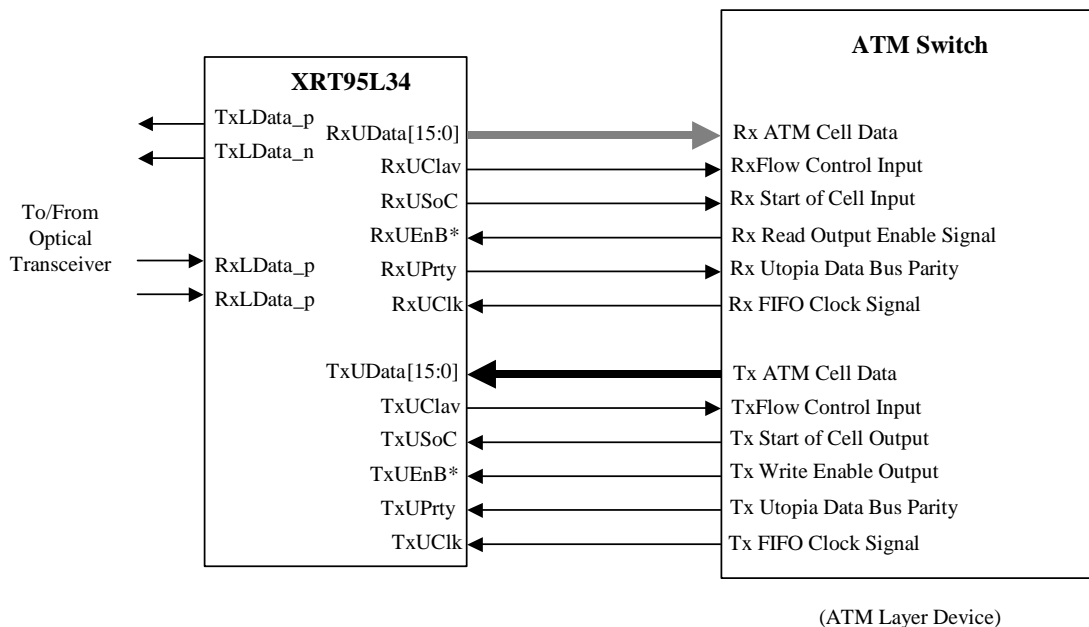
XRT95L34

TxLData_p
TxLData_n

To/From Optical Transceiver

RxLData_p
RxLData_p

RxUData[15:0]
RxUClav
RxUSoC
RxUEnB*
RxUPrty
RxUClk

TxUData[15:0]
TxUClav
TxUSoC
TxUEnB*
TxUPrty
TxUClk

ATM Switch

Rx ATM Cell Data
RxFlow Control Input
Rx Start of Cell Input
Rx Read Output Enable Signal
Rx Utopia Data Bus Parity
Rx FIFO Clock Signal

Tx ATM Cell Data
TxFlow Control Input
Tx Start of Cell Output
Tx Write Enable Output
Tx Utopia Data Bus Parity
Tx FIFO Clock Signal

(ATM Layer Device)